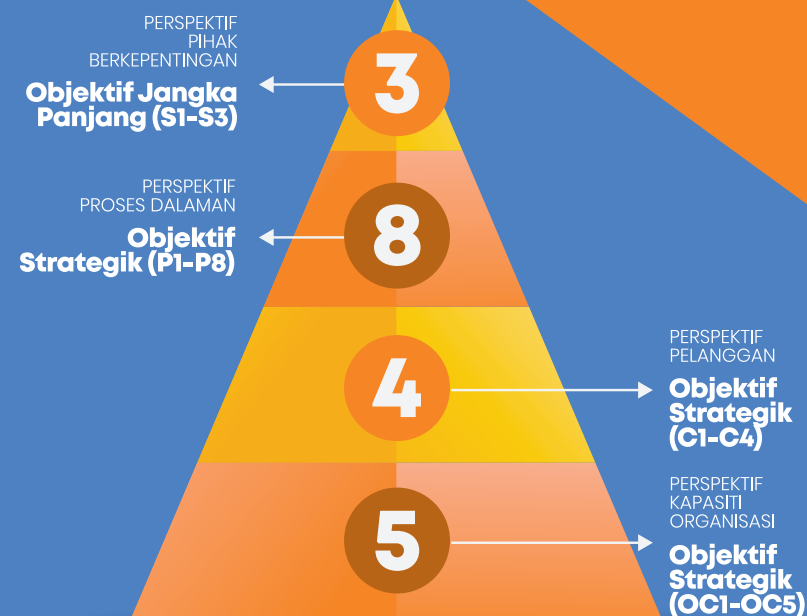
PERSPEKTIF PIHAK BERKEPENTINGAN

Objektif Jangka Panjang (S1-S3)

3

PERSPEKTIF PROSES DALAMAN

Objektif Strategik (P1-P8)

8

4

PERSPEKTIF PELANGGAN

Objektif Strategik (C1-C4)

5

PERSPEKTIF KAPASITI ORGANISASI

Objektif Strategik (OC1-OC5)